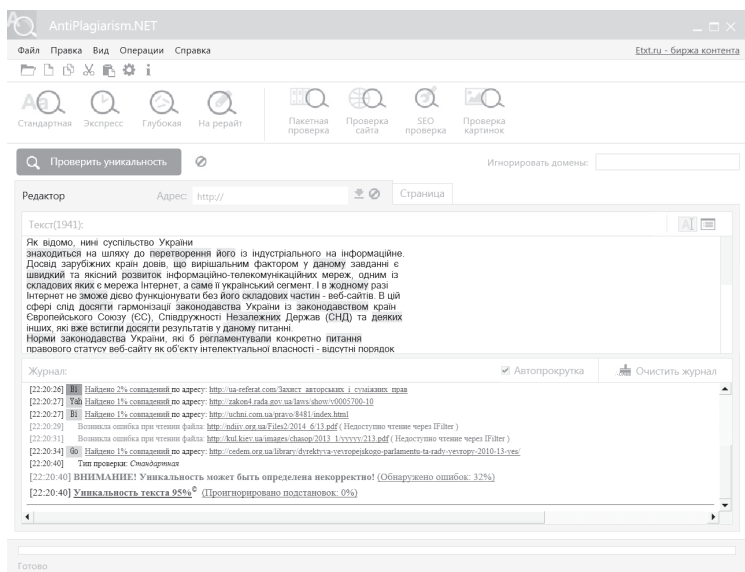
AntiPlagiarism.NET

Файл Правка Вид Операции Справка

Etxt.ru - биржа контента

Стандартная Экспресс Глубокая На рерайт

Пакетная проверка Проверка сайта SEO проверка Проверка картинок

Проверить уникальность

Игнорировать домены:

Редактор Адрес: http://

Страница

Текст(1941):

Як відомо, нині суспільство України знаходиться на шляху до перетворення його із індустріального на інформаційне. Досвід зарубіжних країн довів, що вирішальним фактором у даному завданні є швидкий та якісний розвиток інформаційно-телекомунікаційних мереж, одним із складових яких є мережа Інтернет, а саме її український сегмент. І в жодному разі Інтернет не зможе дієво функціонувати без його складових частин - веб-сайтів. В цій сфері слід досягти гармонізації законодавства України із законодавством країн Європейського Союзу (ЄС), Співдружності Незалежних Держав (СНД) та деяких інших, які вже встигли досягти результатів у даному питанні.
Норми законодавства України, які б регламентували конкретно питання правового статусу веб-сайту як об'єкту інтелектуальної власності - відсутні порядок

Журнал:

Автопрокрутка

Очистить журнал

[22:20:26] Bi Найдено 2% совпадений по адресу: http://ua-referat.com/Захист_авторських_і_суміжних_прав
[22:20:27] Yah Найдено 1% совпадений по адресу: http://zakon4.rada.gov.ua/laws/show/v0005700-10
[22:20:27] Bi Найдено 1% совпадений по адресу: http://uchni.com.ua/pravo/8481/index.html
[22:20:29] Возникла ошибка при чтении файла: http://ndiiv.org.ua/Files2/2014_6/13.pdf ( Недоступно чтение через IFilter )
[22:20:31] Возникла ошибка при чтении файла: http://kul.kiev.ua/images/chasop/2013_1/yyyyy/213.pdf ( Недоступно чтение через IFilter )
[22:20:34] Go Найдено 1% совпадений по адресу: http://cedem.org.ua/library/dyrektyva-yevropejskogo-parlamentu-ta-rady-yevropy-2010-13-yes/
[22:20:40] Тип проверки: Стандартная
[22:20:40] ВНИМАНИЕ! Уникальность может быть определена некорректно! (Обнаружено ошибок: 32%)
[22:20:40] Уникальность текста 95% (Проигнорировано подстановок: 0%)

Готово